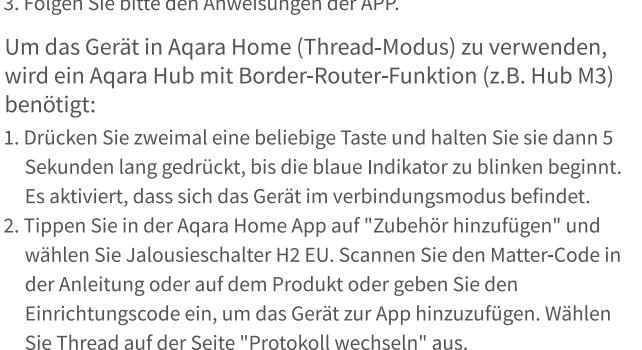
3. Folgen Sie bitte den Anweisungen der APP.

Um das Gerät in Aqara Home (Thread-Modus) zu verwenden, wird ein Aqara Hub mit Border-Router-Funktion (z.B. Hub M3) benötigt:

1. Drücken Sie zweimal eine beliebige Taste und halten Sie sie dann 5 Sekunden lang gedrückt, bis die blaue Indikator zu blinken beginnt. Es aktiviert, dass sich das Gerät im verbindungsmodus befindet.
2. Tippen Sie in der Aqara Home App auf "Zubehör hinzufügen" und wählen Sie Jalousieschalter H2 EU. Scannen Sie den Matter-Code in der Anleitung oder auf dem Produkt oder geben Sie den Einrichtungscode ein, um das Gerät zur App hinzuzufügen. Wählen Sie Thread auf der Seite "Protokoll wechseln" aus.